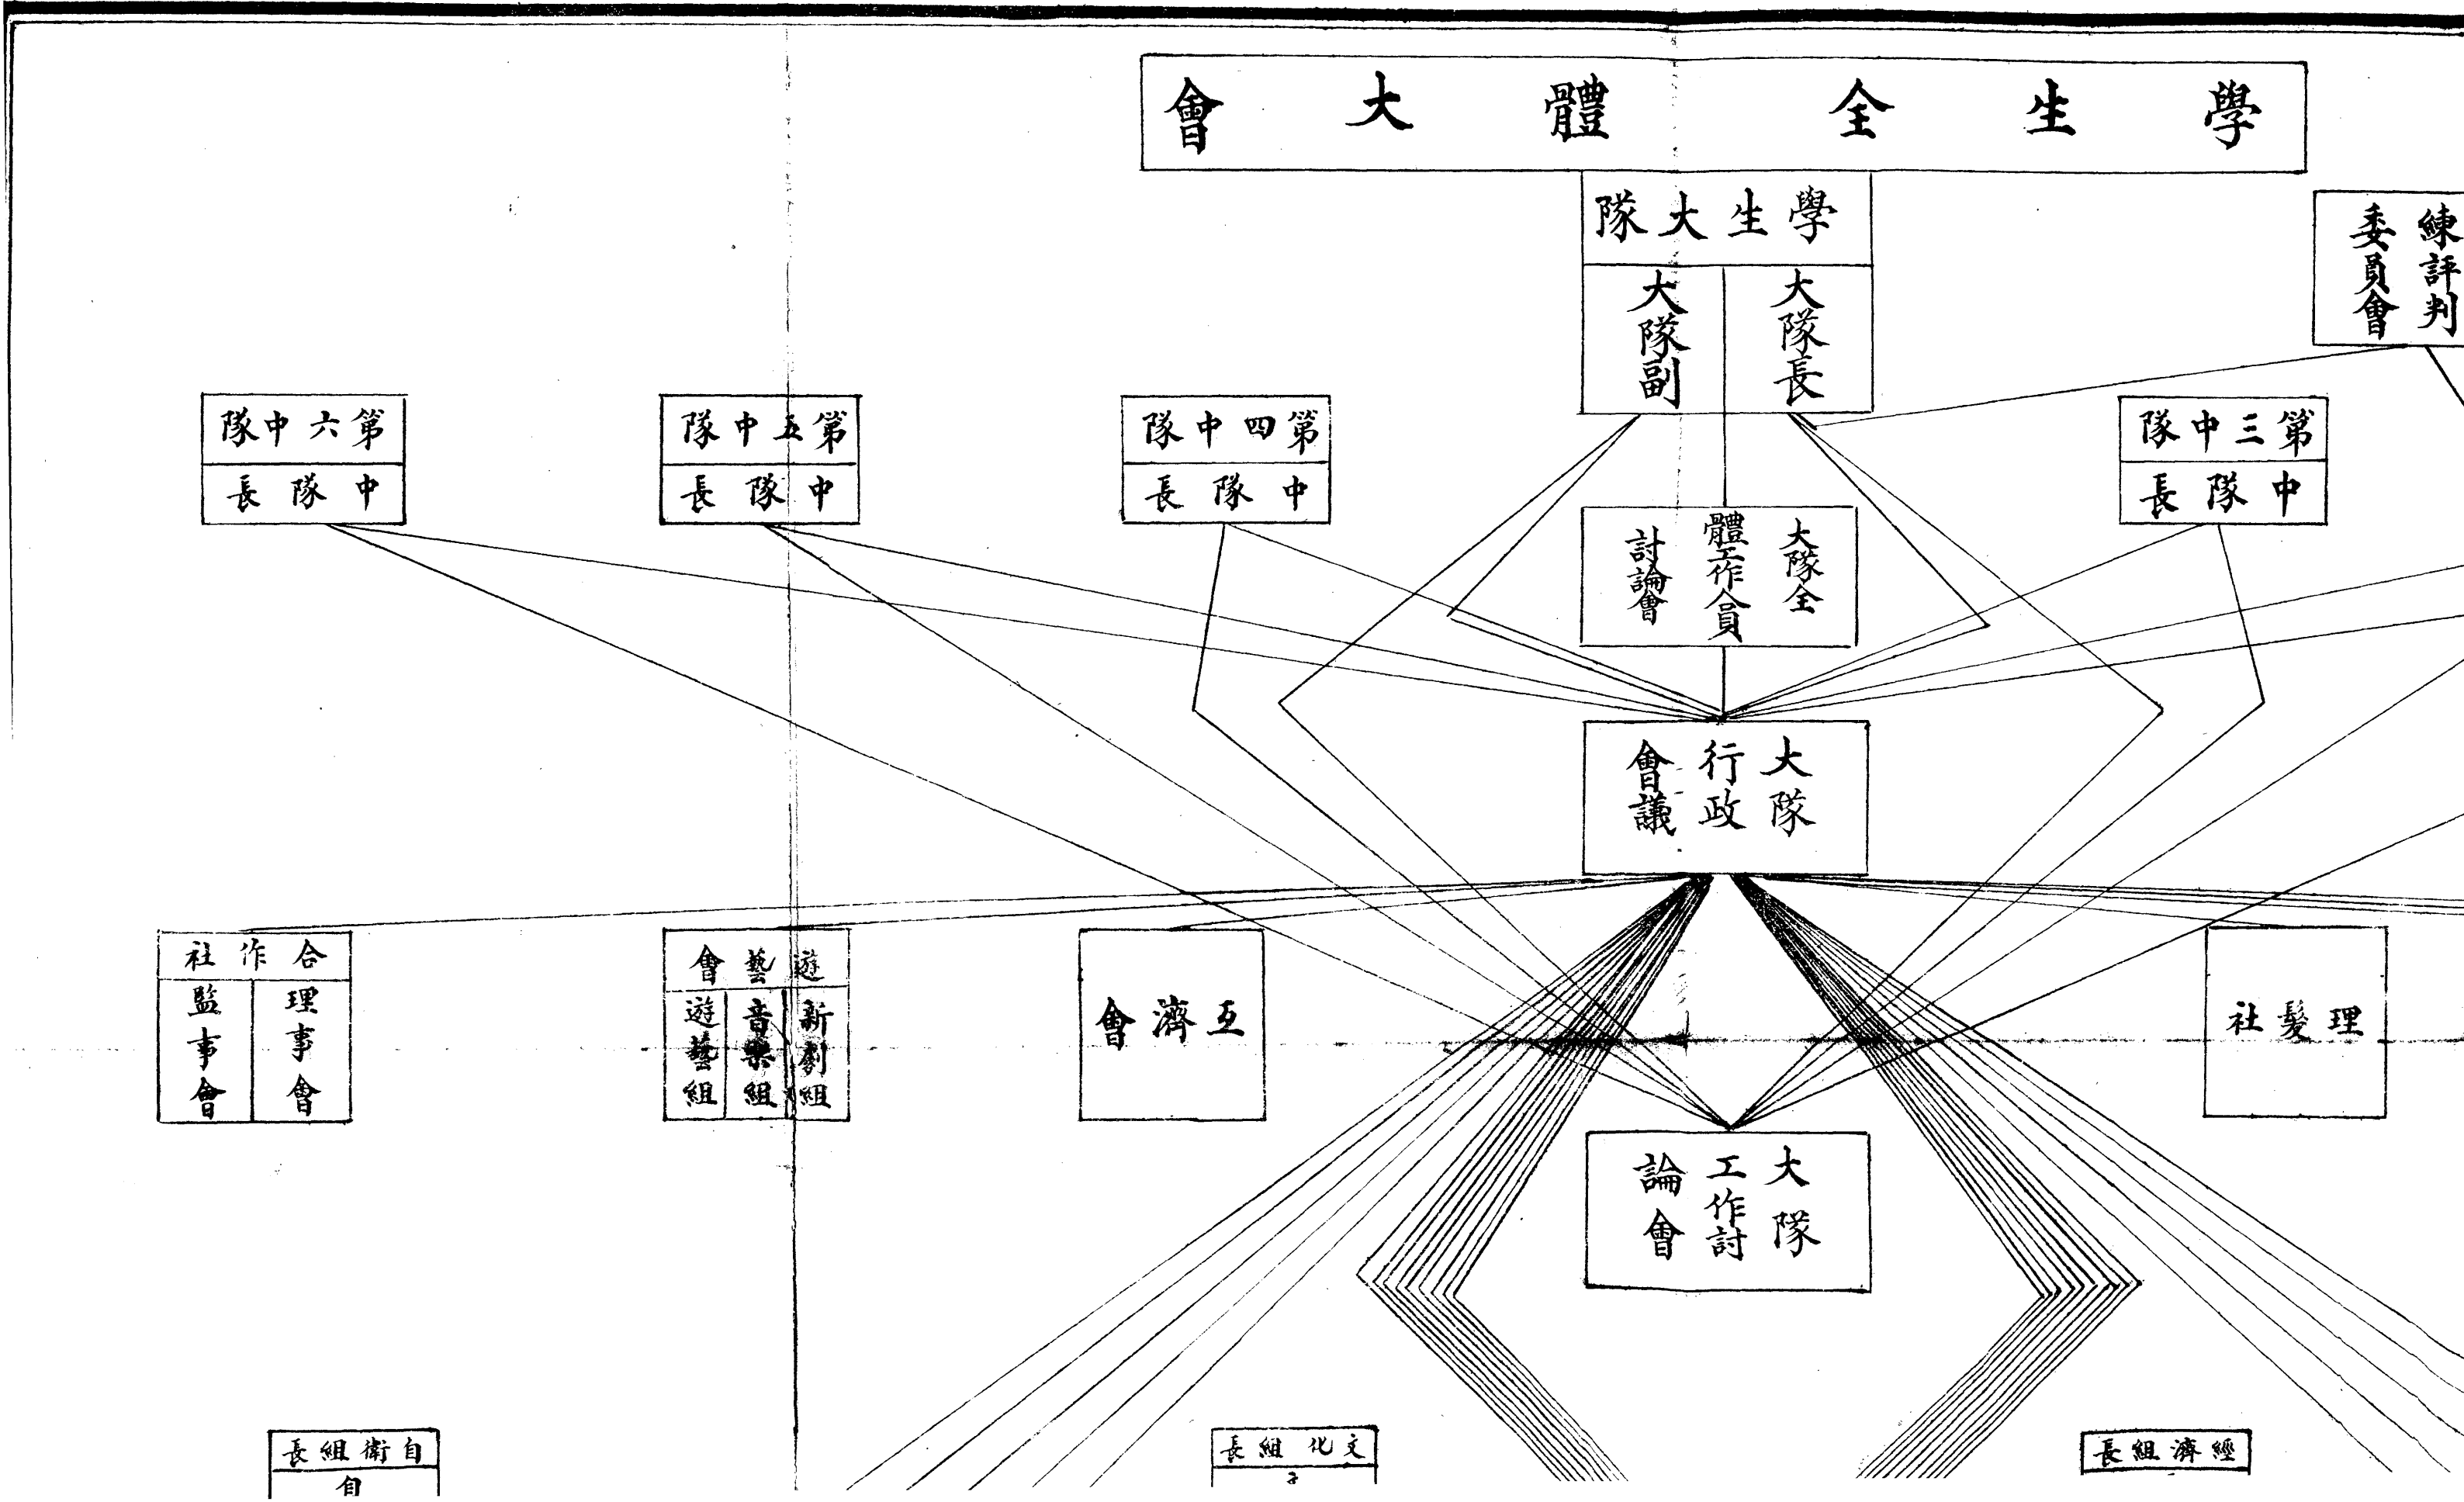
會 大 體 全 生 學

隊大生學

大隊副

大隊長

練評判委員會

隊中六第

長隊中

隊中五第

長隊中

隊中四第

長隊中

隊中三第

長隊中

大隊全體工作員討論會

大隊行政會議

社作合

監事會

理事會

會藝遊

遊藝組

音樂組

新劇組

會濟互

社髮理

大隊工作討論會

長組衛自

自

長組化文

子

長組濟經